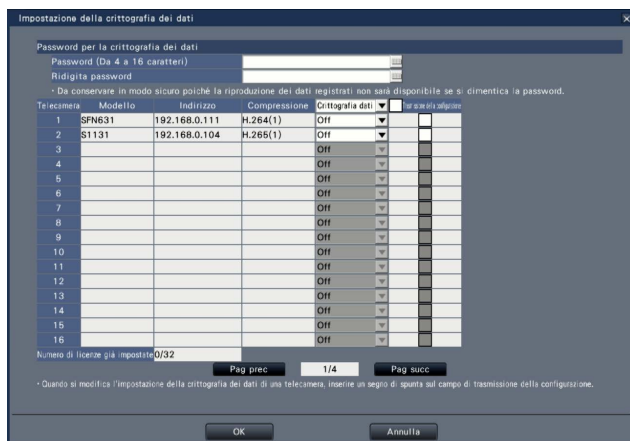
Impostazione della crittografia dei dati

Password per la crittografia dei dati

Password (Da 4 a 16 caratteri)

Ridigita password

・Da conservare in modo sicuro poiché la riproduzione dei dati registrati non sarà disponibile se si dimentica la password.

| Telecamera | Modello | Indirizzo | Compressione | Crittografia dati | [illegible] |
|---|---|---|---|---|---|
| 1 | SFN631 | 192.168.0.111 | H.264(1) | Off | |
| 2 | S1131 | 192.168.0.104 | H.265(1) | Off | |
| 3 | | | | Off | |
| 4 | | | | Off | |
| 5 | | | | Off | |
| 6 | | | | Off | |
| 7 | | | | Off | |
| 8 | | | | Off | |
| 9 | | | | Off | |
| 10 | | | | Off | |
| 11 | | | | Off | |
| 12 | | | | Off | |
| 13 | | | | Off | |
| 14 | | | | Off | |
| 15 | | | | Off | |
| 16 | | | | Off | |

Numero di licenze già impostate 0/32

Pag prec 1/4 Pag succ

・Quando si modifica l'impostazione della crittografia dei dati di una telecamera, inserire un segno di spunta sul campo di trasmissione della configurazione.

OK Annulla